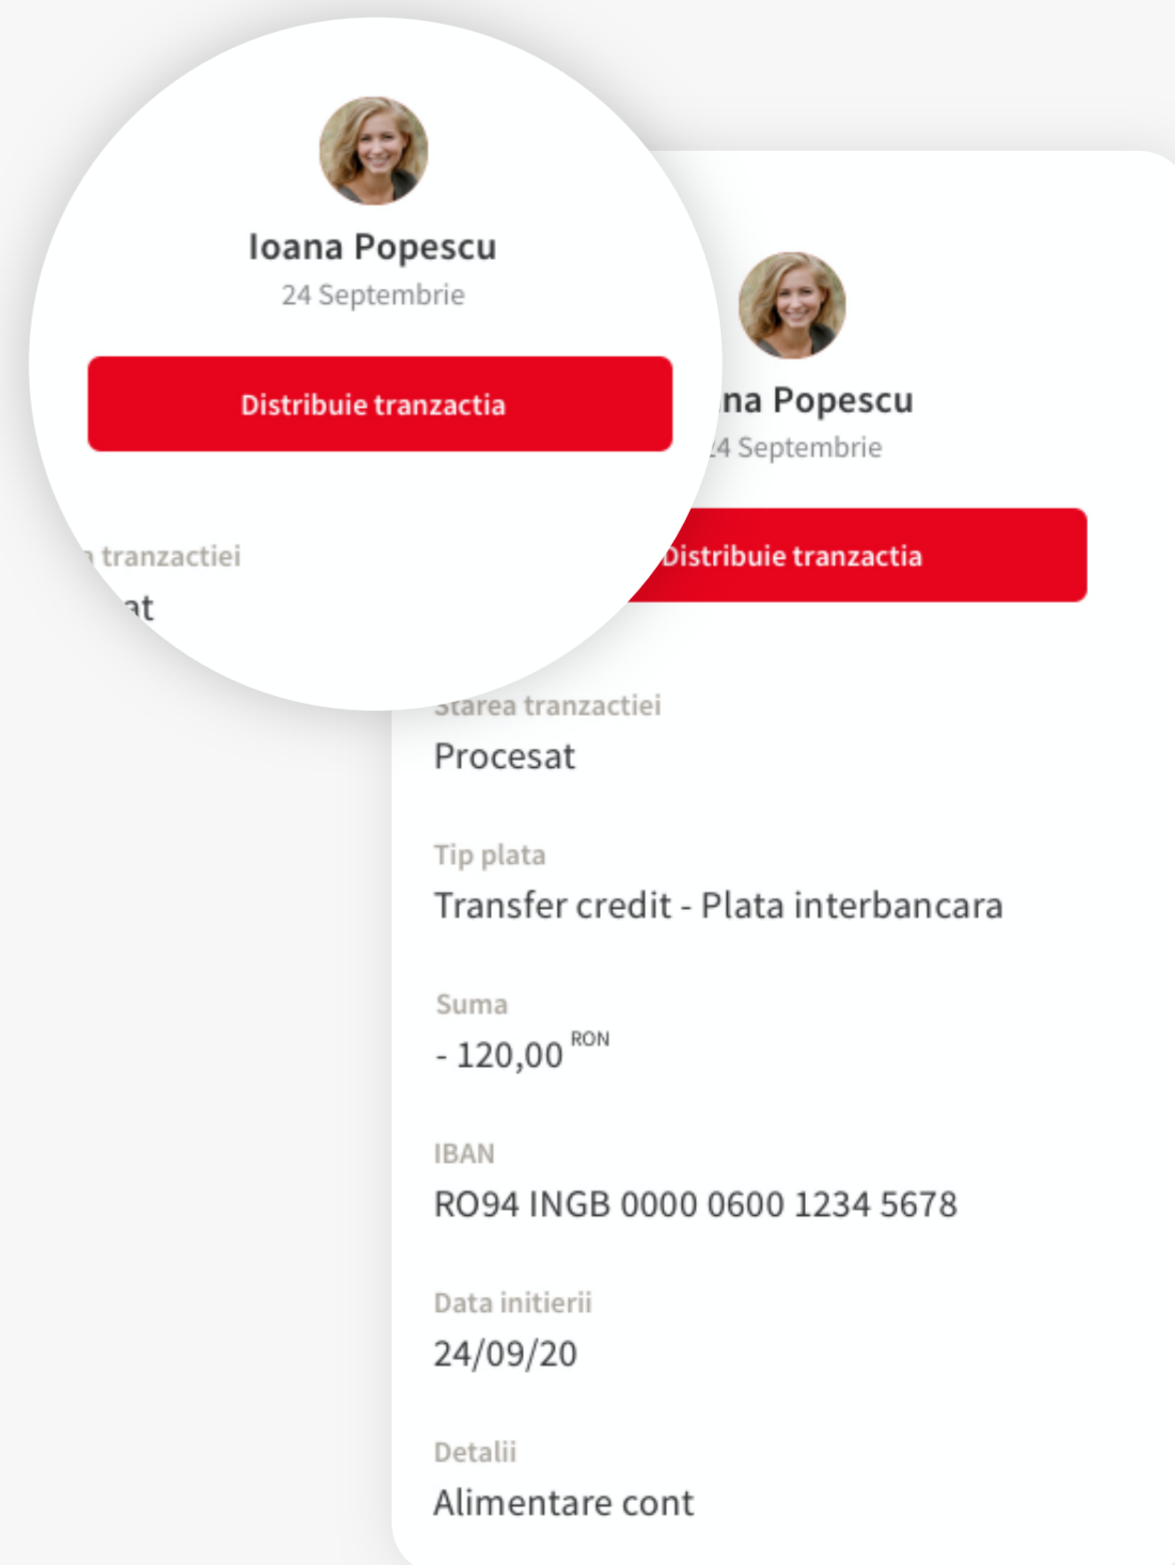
Ioana Popescu
24 Septembrie

Distribuie tranzactia

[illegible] tranzactiei
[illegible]at

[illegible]na Popescu
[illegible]4 Septembrie

Distribuie tranzactia

Starea tranzactiei
Procesat

Tip plata
Transfer credit - Plata interbancara

Suma
- 120,00 RON

IBAN
RO94 INGB 0000 0600 1234 5678

Data initierii
24/09/20

Detalii
Alimentare cont